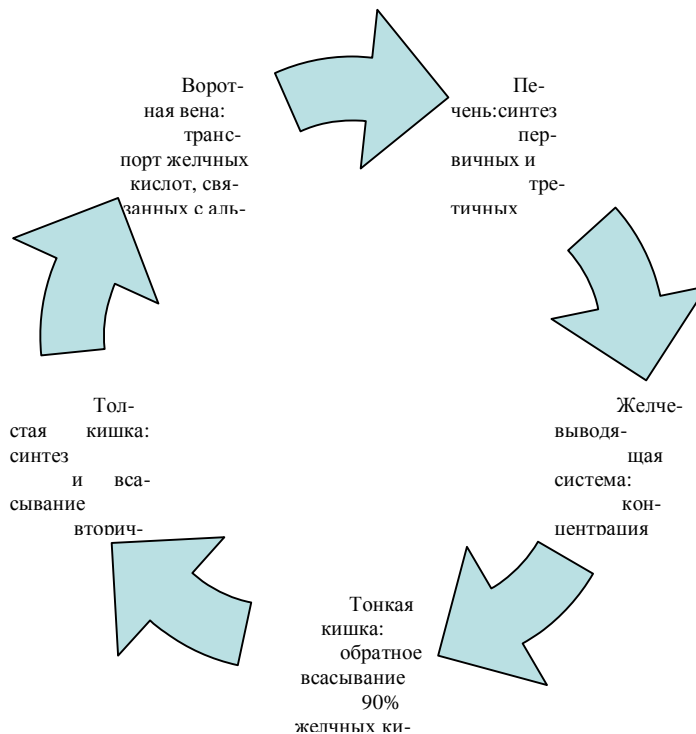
Печень:синтез первичных и третичных

Желчевыводящая система: концентрация

Тонкая кишка: обратное всасывание 90% желчных ки-

Толстая кишка: синтез и всасывание вторич-

Воротная вена: транспорт желчных кислот, связанных с аль-